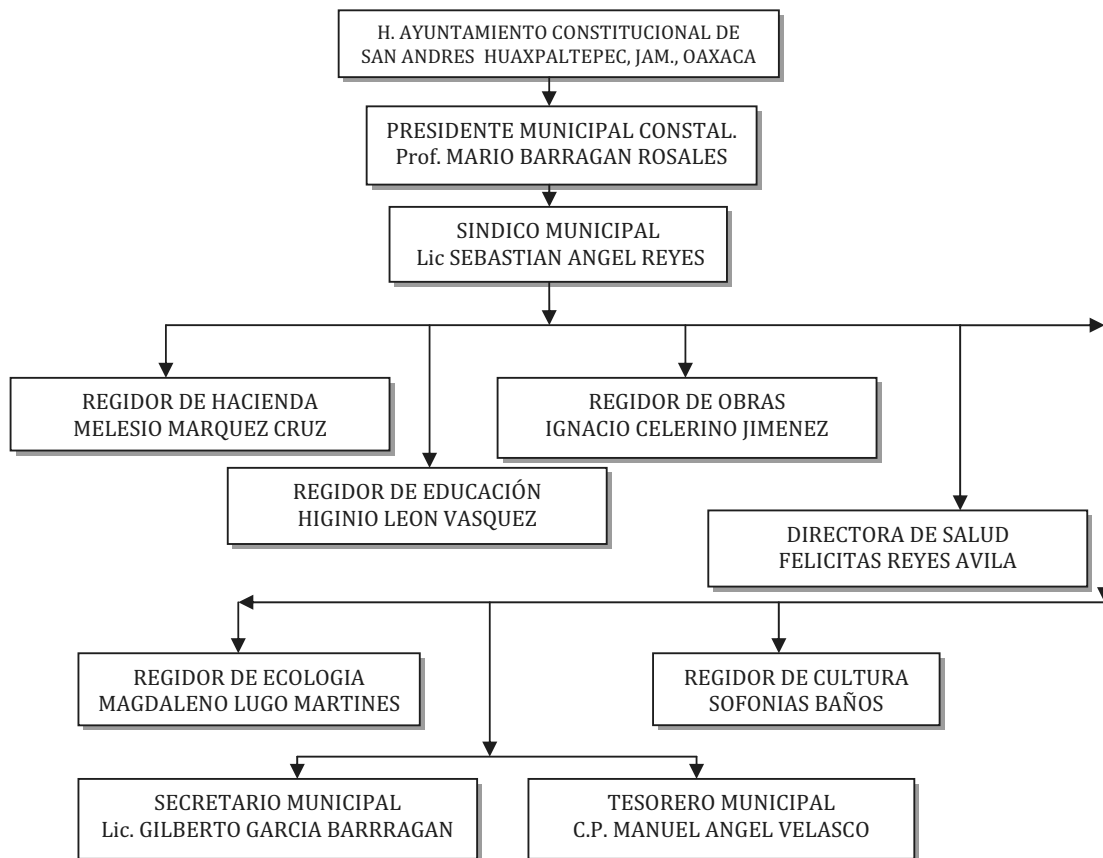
H. AYUNTAMIENTO CONSTITUCIONAL DE SAN ANDRES HUAXPALTEPEC, JAM., OAXACA

PRESIDENTE MUNICIPAL CONSTAL.
Prof. MARIO BARRAGAN ROSALES

SINDICO MUNICIPAL
Lic SEBASTIAN ANGEL REYES

REGIDOR DE HACIENDA
MELESIO MARQUEZ CRUZ

REGIDOR DE OBRAS
IGNACIO CELERINO JIMENEZ

REGIDOR DE EDUCACIÓN
HIGINIO LEON VASQUEZ

DIRECTORA DE SALUD
FELICITAS REYES AVILA

REGIDOR DE ECOLOGIA
MAGDALENO LUGO MARTINES

REGIDOR DE CULTURA
SOFONIAS BAÑOS

SECRETARIO MUNICIPAL
Lic. GILBERTO GARCIA BARRAGAN

TESORERO MUNICIPAL
C.P. MANUEL ANGEL VELASCO